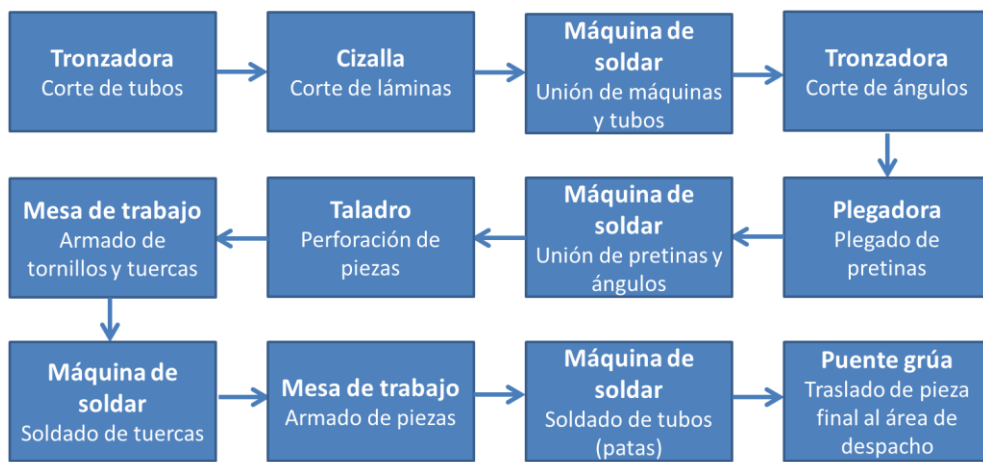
**Tronzadora**
Corte de tubos

**Cizalla**
Corte de láminas

**Máquina de soldar**
Unión de máquinas y tubos

**Tronzadora**
Corte de ángulos

**Plegadora**
Plegado de pretinas

**Máquina de soldar**
Unión de pretinas y ángulos

**Taladro**
Perforación de piezas

**Mesa de trabajo**
Armado de tornillos y tuercas

**Máquina de soldar**
Soldado de tuercas

**Mesa de trabajo**
Armado de piezas

**Máquina de soldar**
Soldado de tubos (patas)

**Puente grúa**
Traslado de pieza final al área de despacho